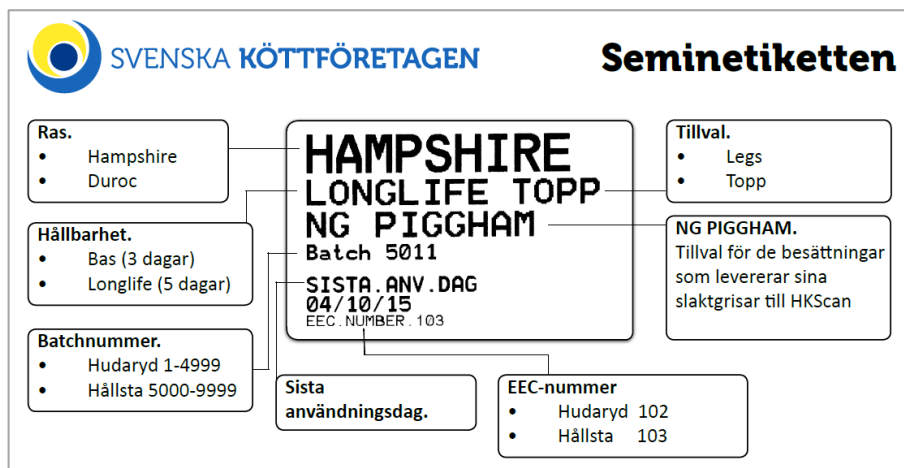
SVENSKA KÖTTFÖRETAGEN

Seminetiketten

Ras.
- Hampshire
- Duroc

HAMPSHIRE
LONGLIFE TOPP
NG PIGGHAM
Batch 5011
SISTA.ANV.DAG
04/10/15
EEC.NUMBER.103

Tillval.
- Legs
- Topp

Hållbarhet.
- Bas (3 dagar)
- Longlife (5 dagar)

NG PIGGHAM.
Tillval för de besättningar som levererar sina slaktgrisar till HKScan

Batchnummer.
- Hudaryd 1-4999
- Hållsta 5000-9999

Sista användningsdag.

EEC-nummer
- Hudaryd 102
- Hållsta 103